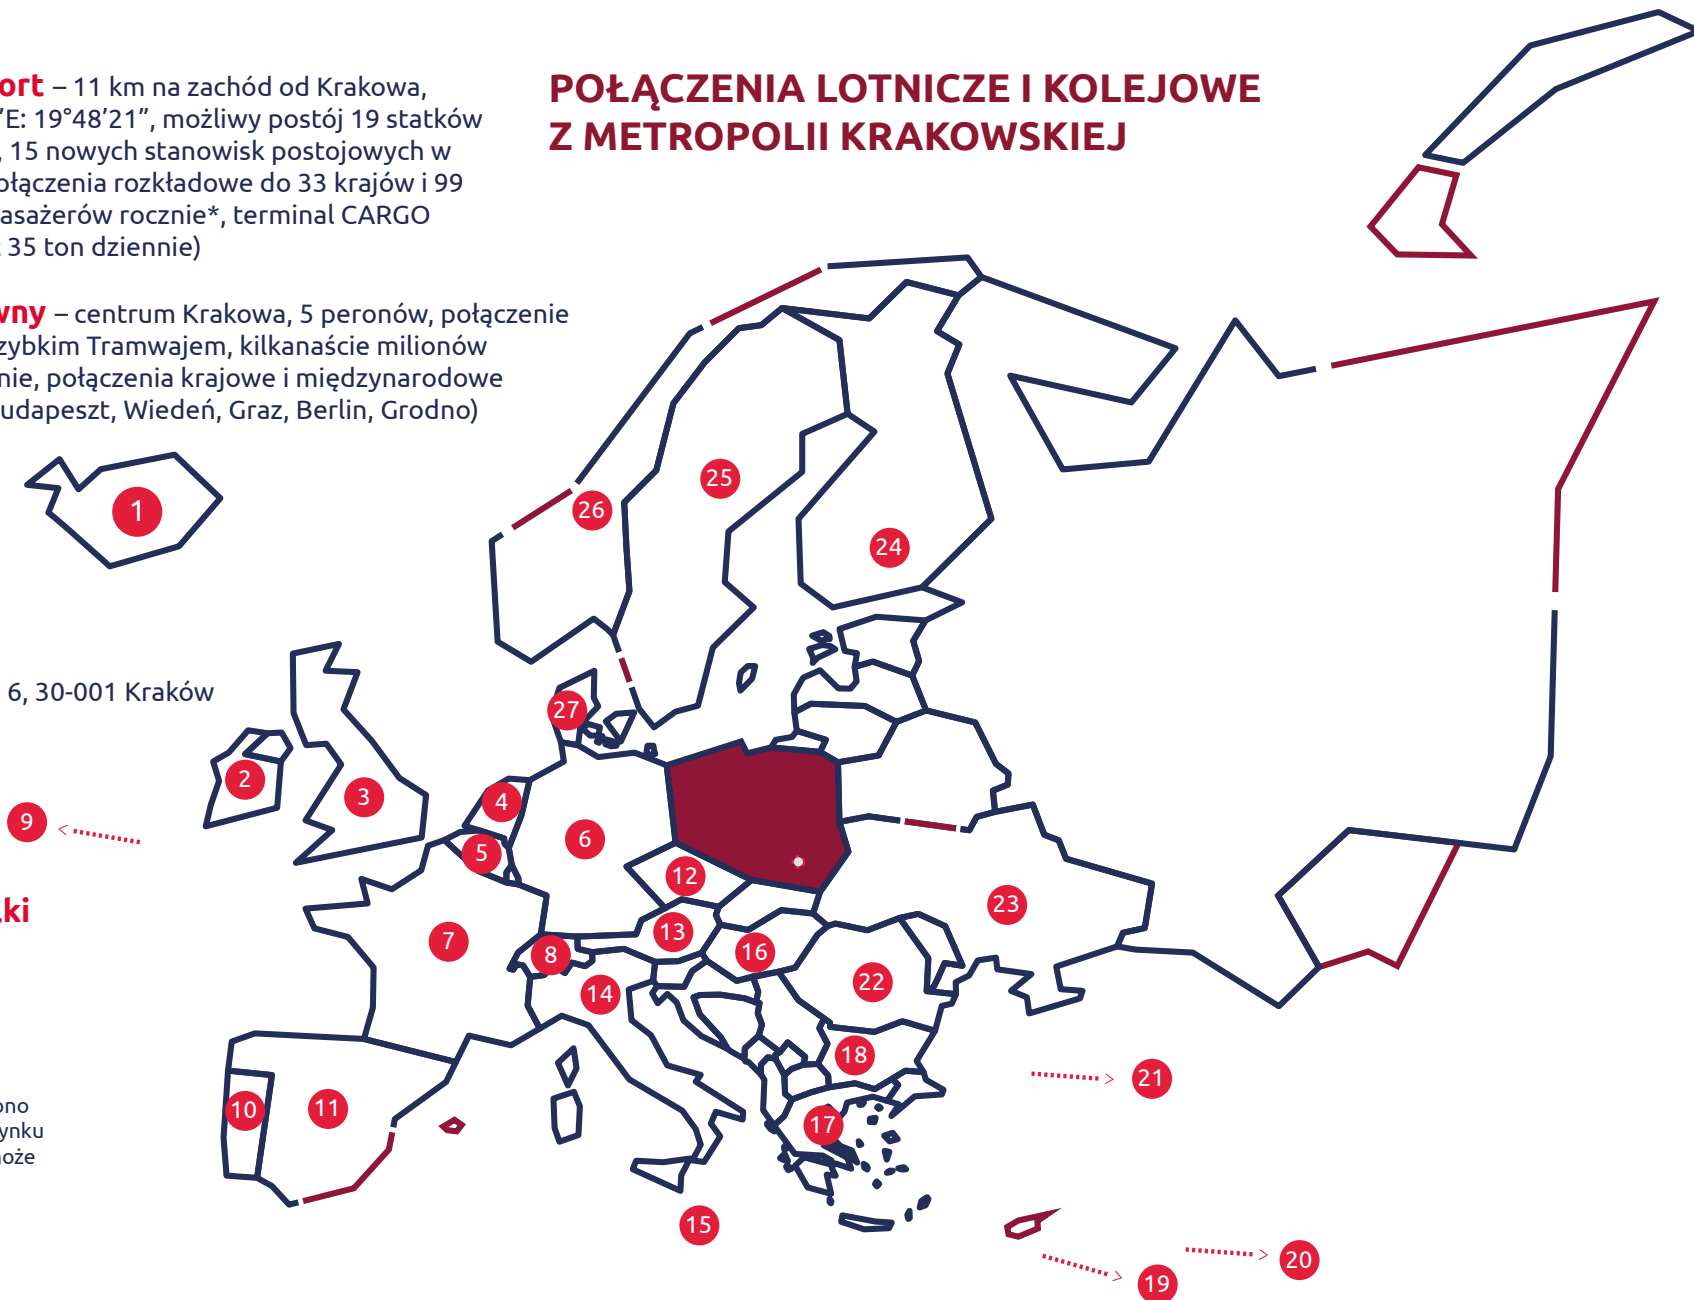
ort – 11 km na zachód od Krakowa, ”E: 19°48’21”, możliwy postój 19 statków , 15 nowych stanowisk postojowych w ołączenia rozkładowe do 33 krajów i 99 asażerów rocznie*, terminal CARGO 35 ton dziennie)

wny – centrum Krakowa, 5 peronów, połączenie zybkim Tramwajem, kilkanaście milionów nie, połączenia krajowe i międzynarodowe udapeszt, Wiedeń, Graz, Berlin, Grodno)

POŁĄCZENIA LOTNICZE I KOLEJOWE Z METROPOLII KRAKOWSKIEJ

6, 30-001 Kraków

ki

ono
ynku
oże

1
2
3
4
5
6
7
8
9
10
11
12
13
14
15
16
17
18
19
20
21
22
23
24
25
26
27